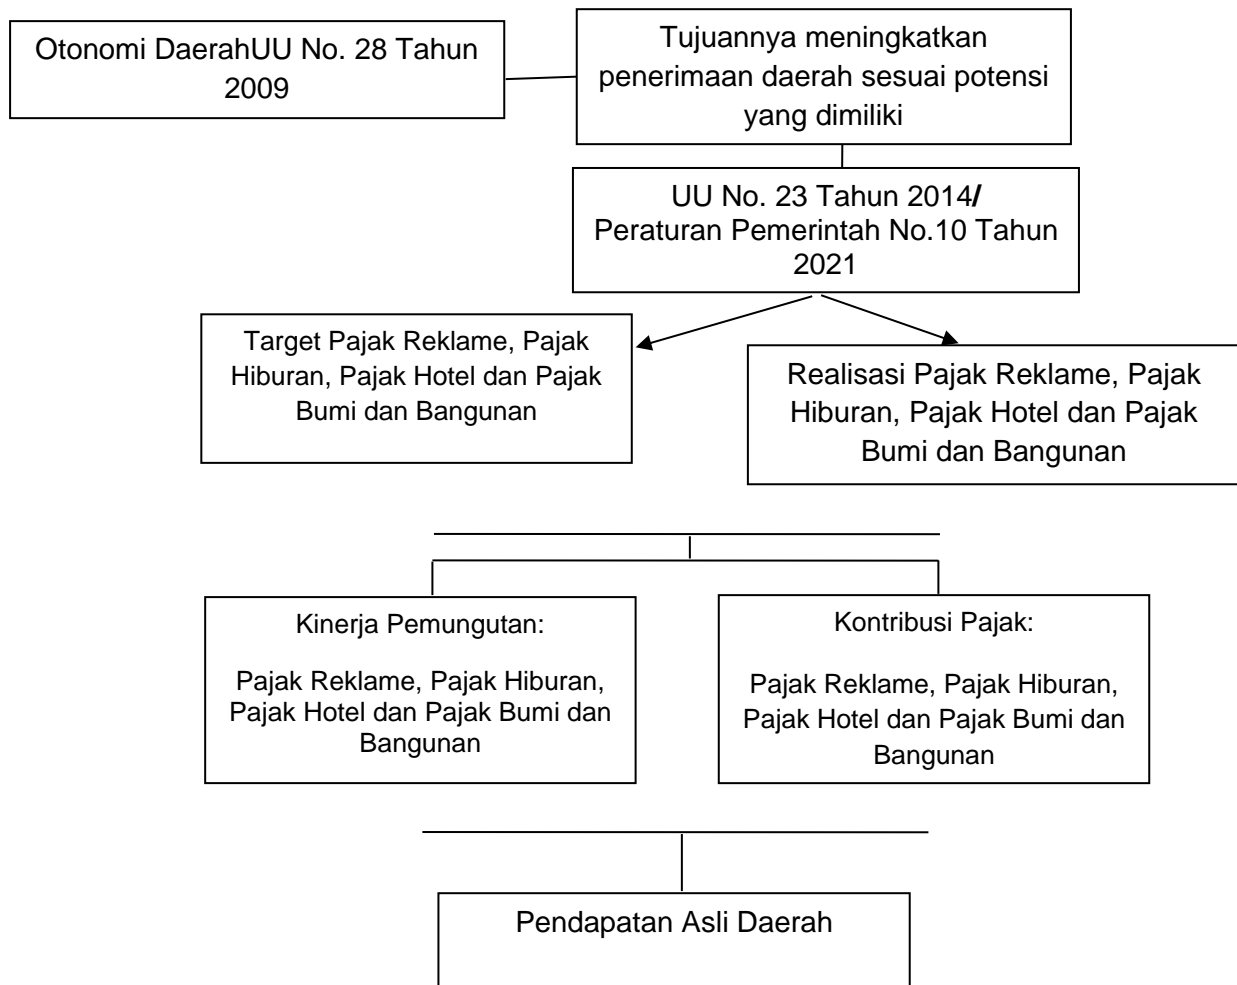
Otonomi DaerahUU No. 28 Tahun 2009

Tujuannya meningkatkan penerimaan daerah sesuai potensi yang dimiliki

UU No. 23 Tahun 2014/ Peraturan Pemerintah No.10 Tahun 2021

Target Pajak Reklame, Pajak Hiburan, Pajak Hotel dan Pajak Bumi dan Bangunan

Realisasi Pajak Reklame, Pajak Hiburan, Pajak Hotel dan Pajak Bumi dan Bangunan

Kinerja Pemungutan:

Pajak Reklame, Pajak Hiburan, Pajak Hotel dan Pajak Bumi dan Bangunan

Kontribusi Pajak:

Pajak Reklame, Pajak Hiburan, Pajak Hotel dan Pajak Bumi dan Bangunan

Pendapatan Asli Daerah